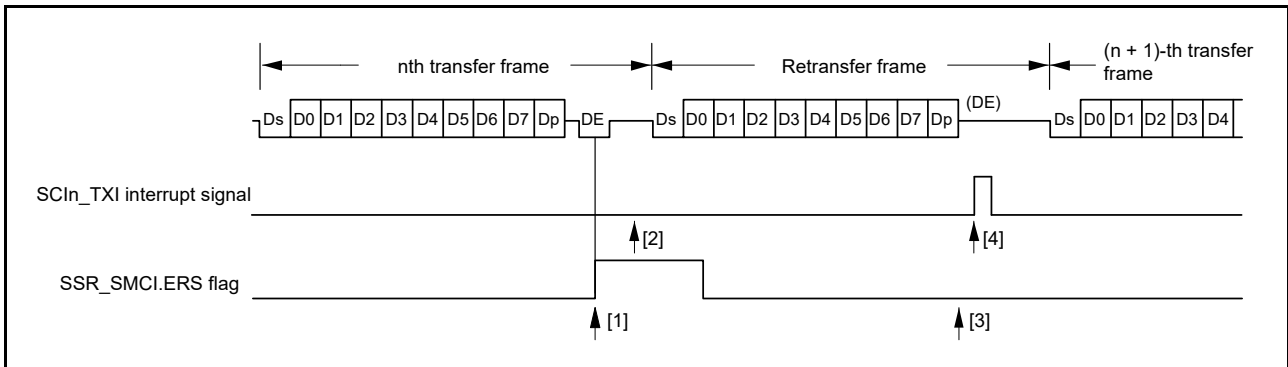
nth transfer frame

Retransfer frame

(n + 1)-th transfer frame

Ds D0 D1 D2 D3 D4 D5 D6 D7 Dp DE Ds D0 D1 D2 D3 D4 D5 D6 D7 Dp (DE) Ds D0 D1 D2 D3 D4

SCIn_TXI interrupt signal

[2]

[4]

SSR_SMCI.ERS flag

[1]

[3]